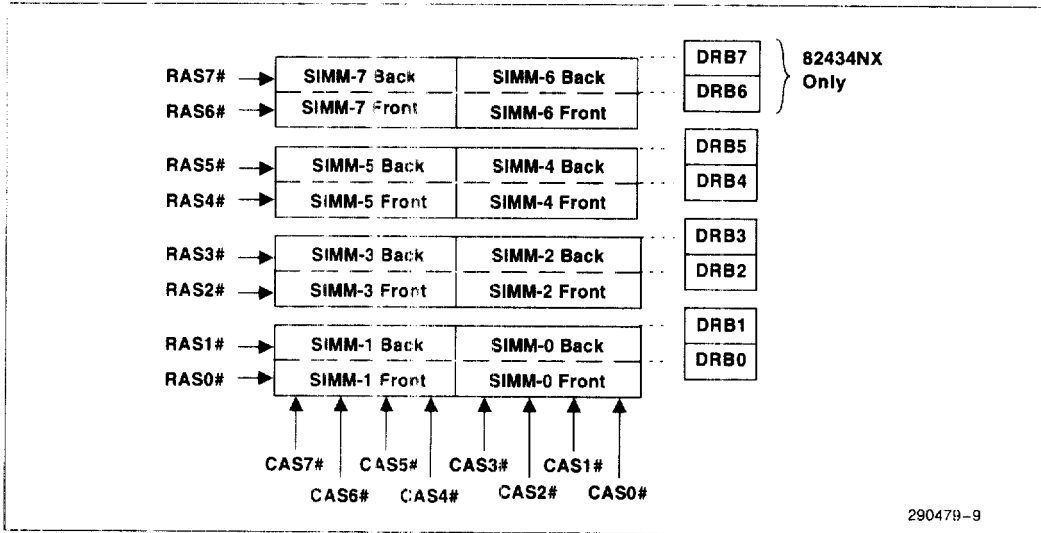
RAS7#
RAS6#
SIMM-7 Back
SIMM-6 Back
SIMM-7 Front
SIMM-6 Front
DRB7
DRB6
82434NX Only

RAS5#
RAS4#
SIMM-5 Back
SIMM-4 Back
SIMM-5 Front
SIMM-4 Front
DRB5
DRB4

RAS3#
RAS2#
SIMM-3 Back
SIMM-2 Back
SIMM-3 Front
SIMM-2 Front
DRB3
DRB2

RAS1#
RAS0#
SIMM-1 Back
SIMM-0 Back
SIMM-1 Front
SIMM-0 Front
DRB1
DRB0

CAS7#
CAS6#
CAS5#
CAS4#
CAS3#
CAS2#
CAS1#
CAS0#

290479-9